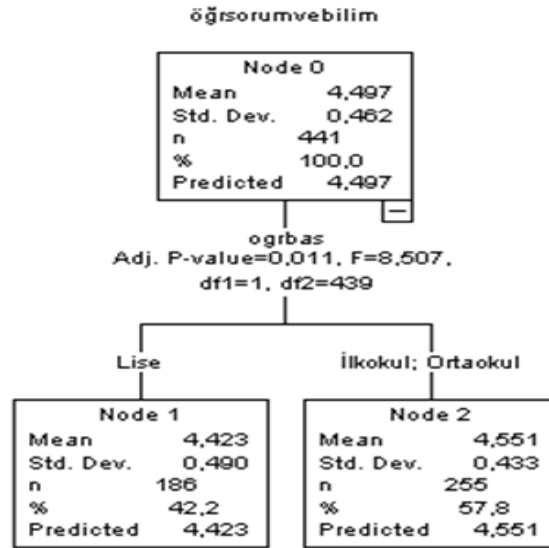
öğrsorumvebilim

Node 0
Mean 4,497
Std. Dev. 0,462
n 441
% 100,0
Predicted 4,497

ogrbas
Adj. P-value=0,011, F=8,507, df1=1, df2=439

Lise

İlkokul; Ortaokul

Node 1
Mean 4,423
Std. Dev. 0,490
n 186
% 42,2
Predicted 4,423

Node 2
Mean 4,551
Std. Dev. 0,433
n 255
% 57,8
Predicted 4,551